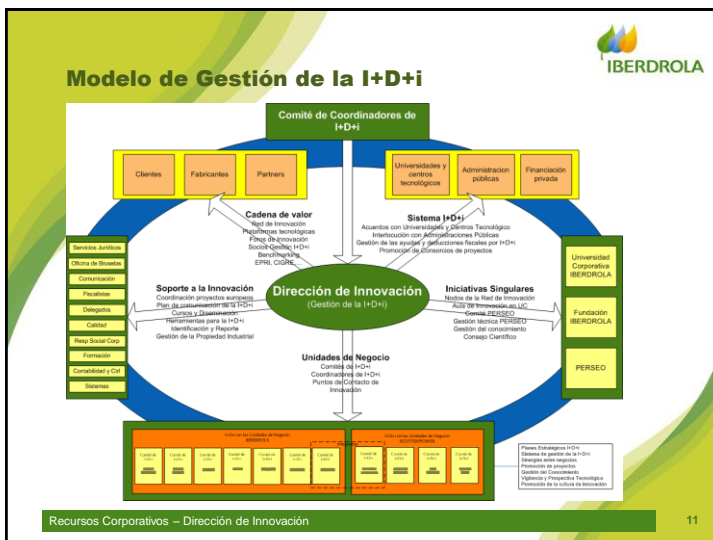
IBERDROLA

Modelo de Gestión de la I+D+i

Comité de Coordinadores de I+D+i

Clientes

Fabricantes

Partners

Universidades y centros tecnológicos

Administracion públicas

Financiación privada

Cadena de valor
Red de Innovación
Plataformas tecnológicas
Foros de Innovación
Socios Gestión I+D+i
Benchmarking
EPRI, CIGRE,...

Sistema I+D+i
Acuerdos con Universidades y Centros Tecnológico
Interlocución con Administraciones Públicas
Gestión de las ayudas y deducciones fiscales por I+D+i
Promoción de Consorcios de proyectos

Servicios Jurídicos

Oficina de Bruselas

Comunicación

Fiscalidad

Delegados

Calidad

Resp Social Corp

Formación

Contabilidad y Ctrl

Sistemas

Soporte a la Innovación
Coordinación proyectos europeos
Plan de comunicación de la I+D+i
Cursos y Diseminación
Herramientas para la I+D+i
Identificación y Reporte
Gestión de la Propiedad Industrial

Dirección de Innovación
(Gestión de la I+D+i)

Iniciativas Singulares
Nodos de la Red de Innovación
Aula de Innovación en UC
Comité PERSEO
Gestión técnica PERSEO
Gestión del conocimiento
Consejo Científico

Universidad Corporativa IBERDROLA

Fundación IBERDROLA

PERSEO

Unidades de Negocio
Comités de I+D+i
Coordinadores de I+D+i
Puntos de Contacto de Innovación

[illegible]

Planes Estratégicos I+D+i
Sistema de gestión de la I+D+i
Sinergias entre negocios
Promoción de proyectos
Gestión del Conocimiento
Vigilancia y Prospectiva Tecnológica
Promoción de la cultura de innovación

Recursos Corporativos – Dirección de Innovación

11